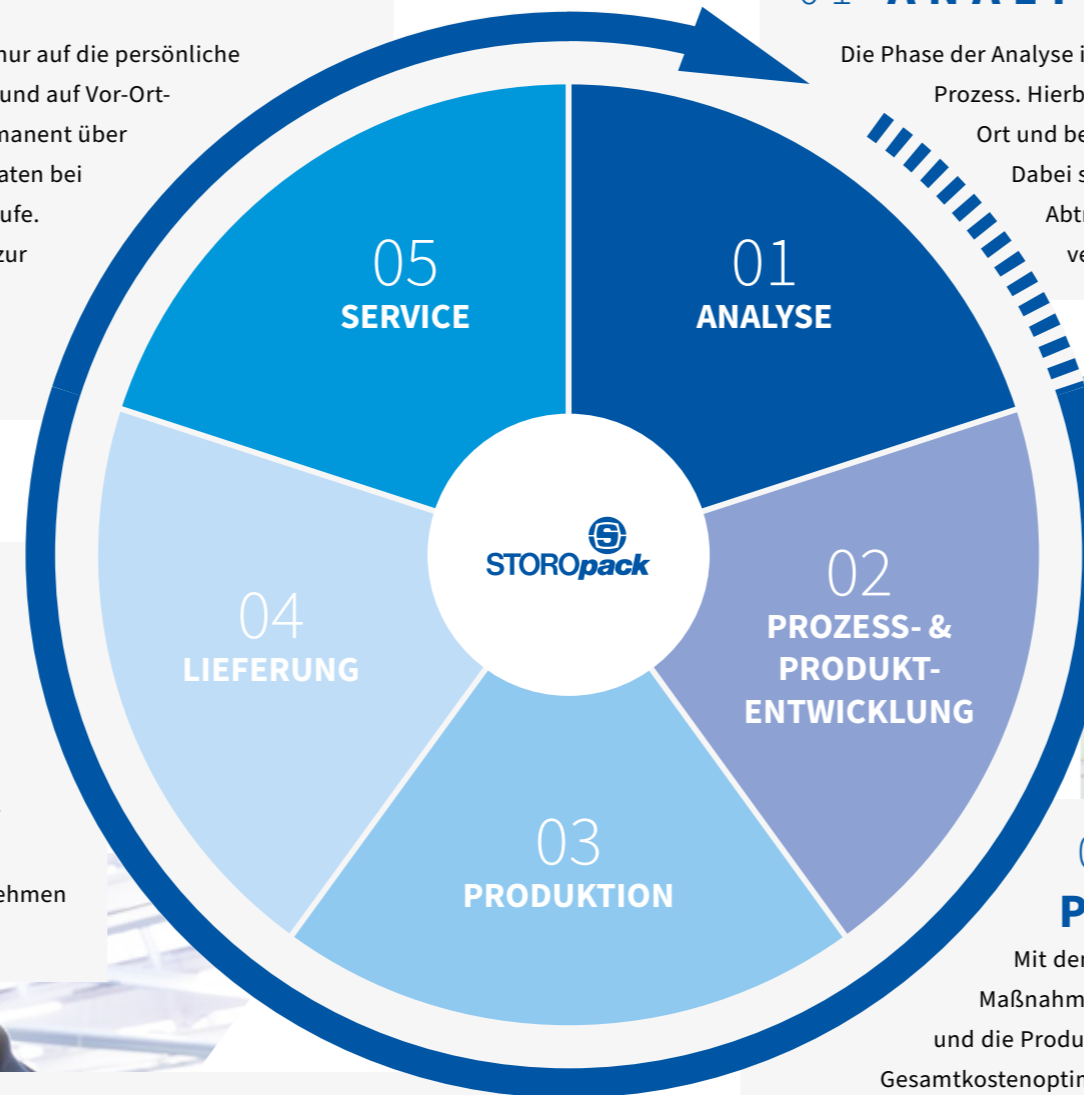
nur auf die persönliche
und auf Vor-Ort-
manent über
aten bei
ufe.
zur

ehmen

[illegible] ANAL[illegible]

Die Phase der Analyse i
Prozess. Hierb
Ort und be
Dabei s
Abtr
ve

05
SERVICE

01
ANALYSE

STOROpack

04
LIEFERUNG

02
PROZESS- &
PRODUKT-
ENTWICKLUNG

03
PRODUKTION

0
P
Mit der
Maßnahm
und die Produ
Gesamtkostenoptim